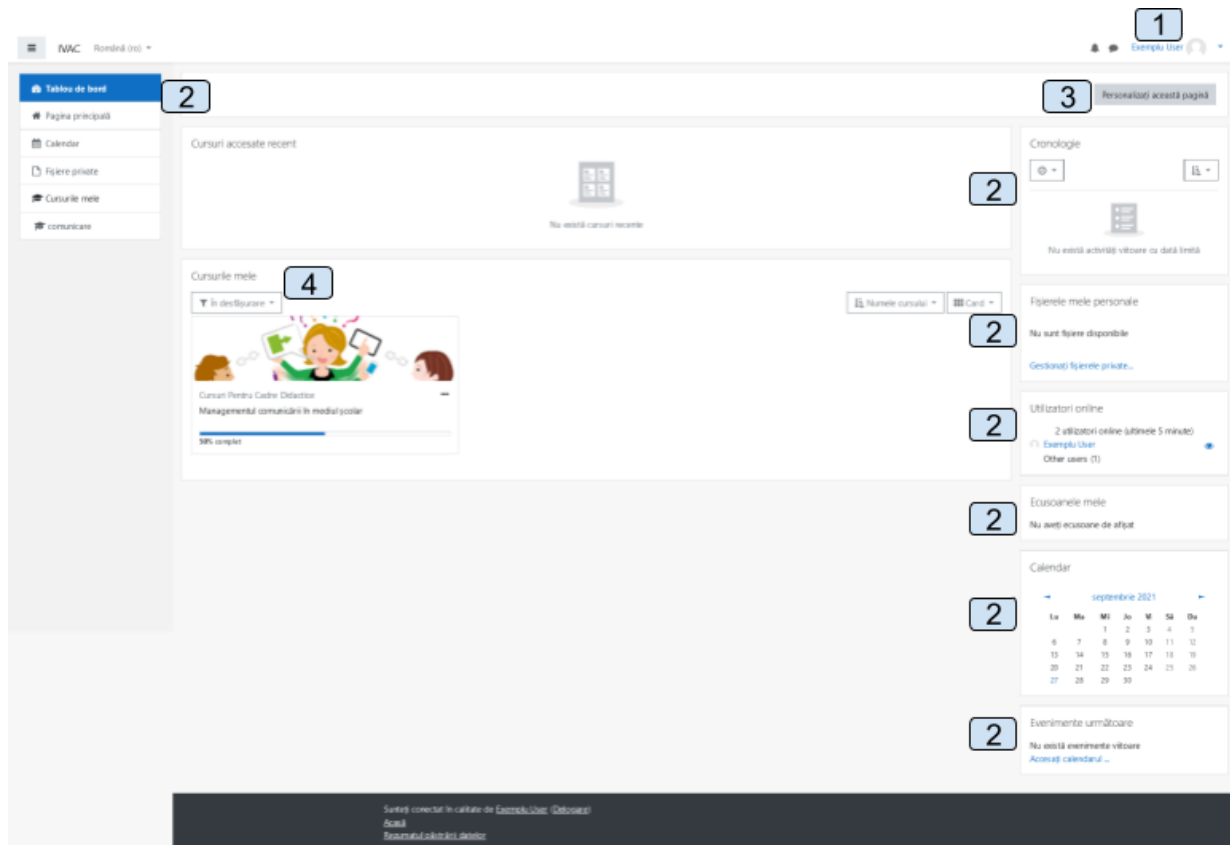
IVAC Română (ro)

1

Exemplu User

Tablou de bord

2

Pagina principală

Calendar

Fișiere private

Cursurile mele

comunicare

3

Personalizați această pagină

Cursuri accesate recent

Nu există cursuri recente

Cronologie

2

Nu există activități viitoare cu dată limită

Cursurile mele

4

În desfășurare

Numele cursului

Card

Cursuri Pentru Cadre Didactice

Managementul comunicării în mediul școlar

50% complet

Fișierele mele personale

2

Nu sunt fișiere disponibile

Gestionați fișierele private...

Utilizatori online

2

2 utilizatori online (ultimele 5 minute)

Exemplu User

Other users (1)

Ecusoanele mele

2

Nu aveți ecusoane de afișat

Calendar

2

septembrie 2021

| Lu | Ma | Mi | Jo | Vi | Sâ | Du |
|---|---|---|---|---|---|---|
| | | 1 | 2 | 3 | 4 | 5 |
| 6 | 7 | 8 | 9 | 10 | 11 | 12 |
| 13 | 14 | 15 | 16 | 17 | 18 | 19 |
| 20 | 21 | 22 | 23 | 24 | 25 | 26 |
| 27 | 28 | 29 | 30 | | | |

Evenimente următoare

2

Nu există evenimente viitoare

Accesați calendarul ...

Sunteți conectat în calitate de Exemplu User (Delogare)

Acasă

Rezumatul păstrării datelor